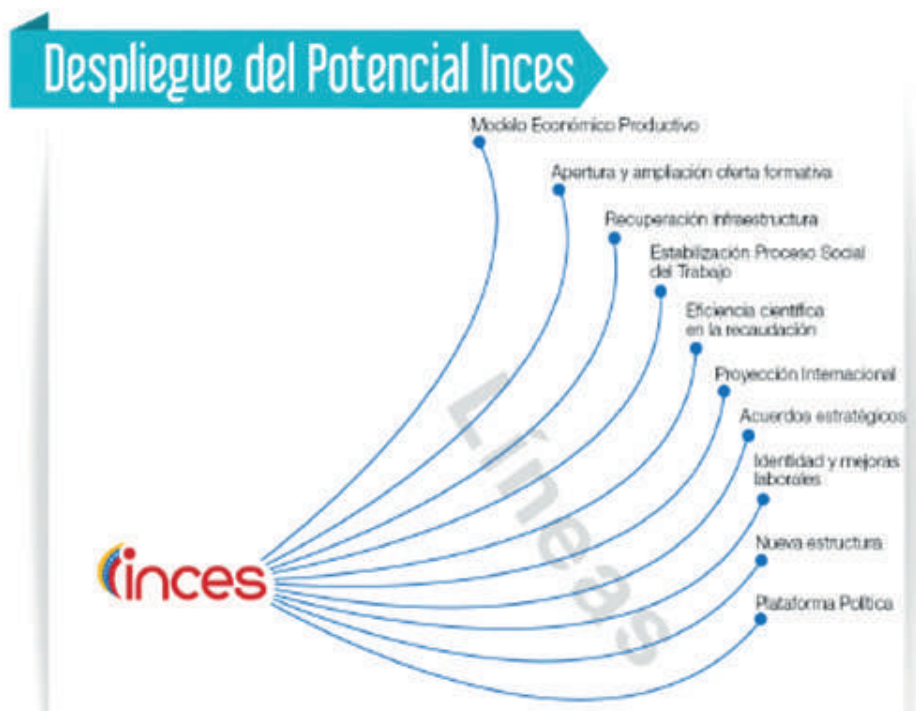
Despliegue del Potencial Inces

Modelo Económico Productivo

Apertura y ampliación oferta formativa

Recuperación infraestructura

Estabilización Proceso Social del Trabajo

Eficiencia científica en la recaudación

Proyección Internacional

Acuerdos estratégicos

Identidad y mejoras laborales

Nueva estructura

Plataforma Política

Líneas

inces